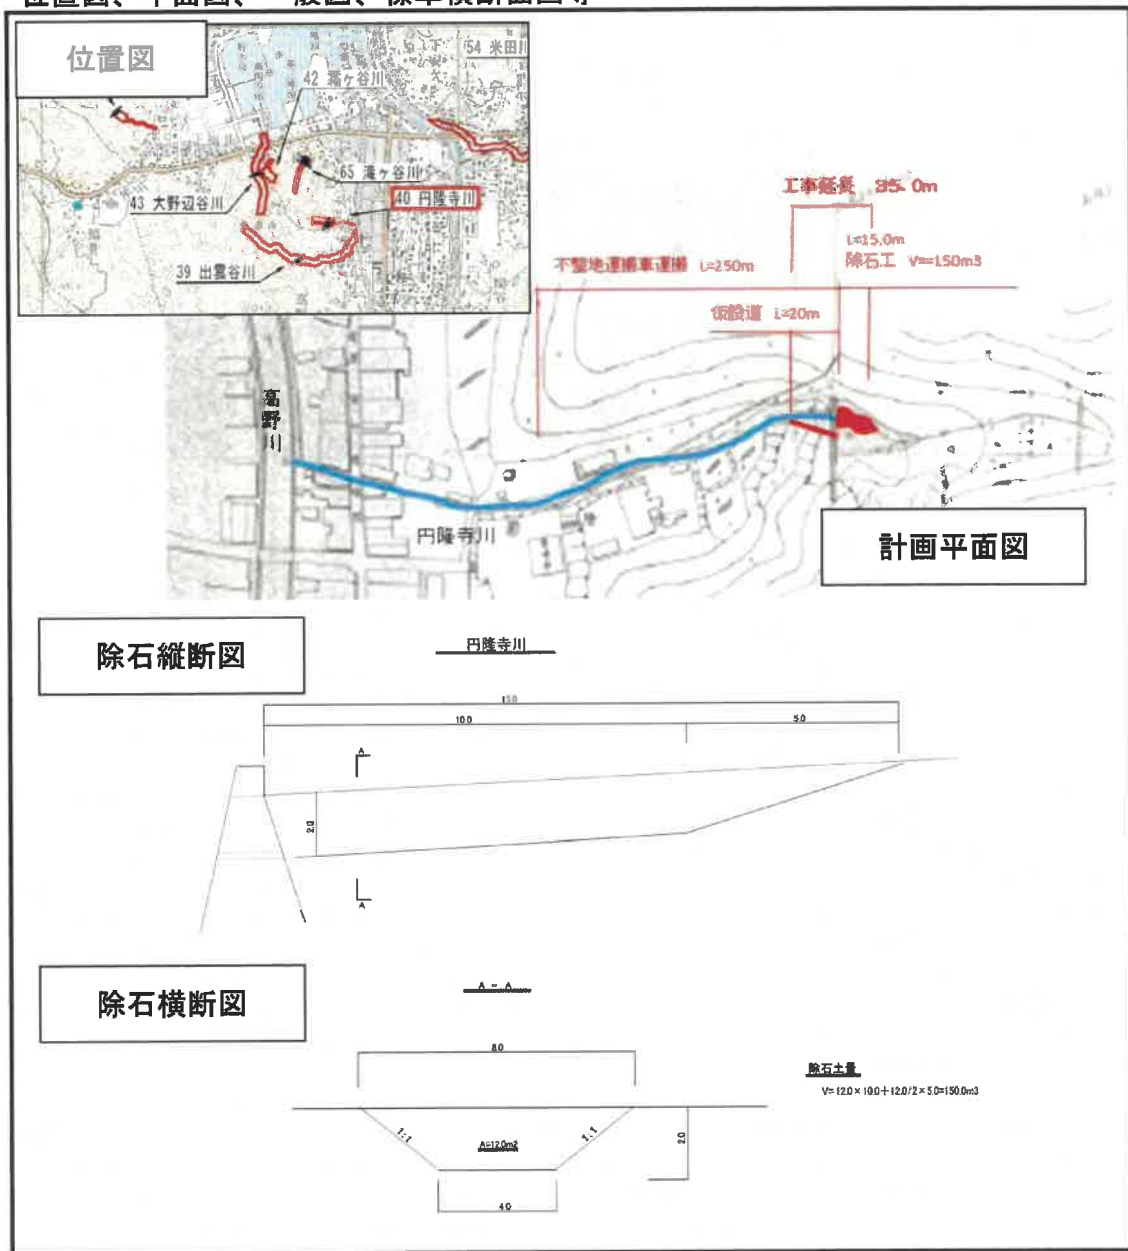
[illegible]

位置図

54 米田川
42 滝ヶ谷川
65 滝ヶ谷川
40 円隆寺川
43 大野辺谷川
39 出雲谷川

工事延長 85.0m
L=15.0m
除石工 V=150m3
不整地運搬車運搬 L=250m
仮設道 L=20m

滝野川
円隆寺川

計画平面図

除石縦断図

円隆寺川

150
100
50
A
2.0
A

除石横断図

A − A

8.0
1:1
A=12.0m2
1:1
2.0
4.0

除石土量
V= 12.0 × 10.0 + 12.0/2 × 5.0=150.0m3